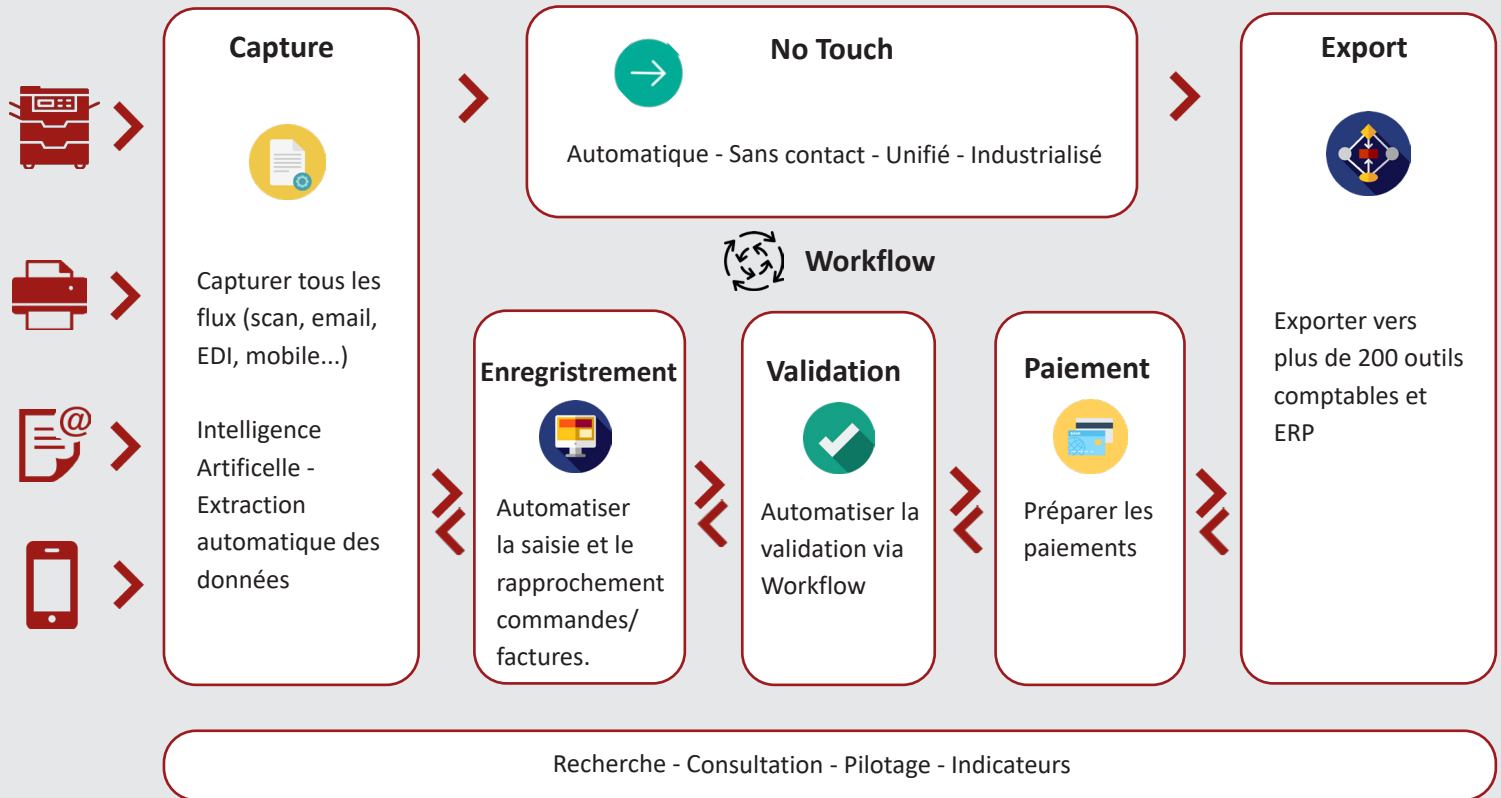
Capture

Capturer tous les flux (scan, email, EDI, mobile...)

Intelligence Artificelle - Extraction automatique des données

No Touch

Automatique - Sans contact - Unifié - Industrialisé

Workflow

Enregistrement

Automatiser la saisie et le rapprochement commandes/ factures.

Validation

Automatiser la validation via Workflow

Paiement

Préparer les paiements

Export

Exporter vers plus de 200 outils comptables et ERP

Recherche - Consultation - Pilotage - Indicateurs